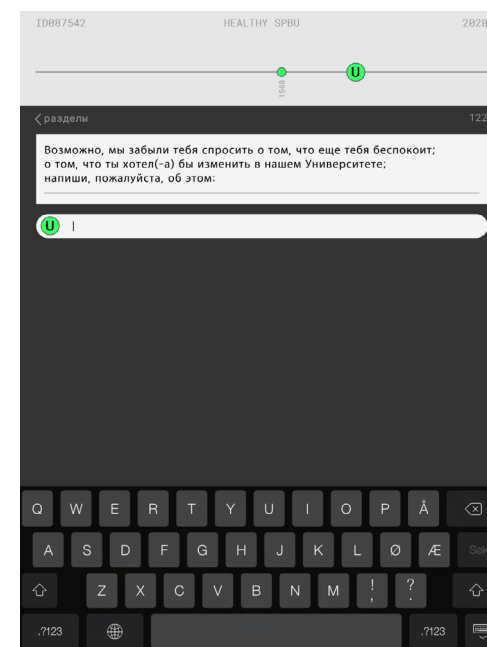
ID087542 HEALTHY SPBU 2020

U

1568

< разделы 122

Возможно, мы забыли тебя спросить о том, что еще тебя беспокоит; о том, что ты хотел(-а) бы изменить в нашем Университете; напиши, пожалуйста, об этом:

U |

Q W E R T Y U I O P Å
A S D F G H J K L Ø Æ Søk
Z X C V B N M ! ?
.?123 .?123